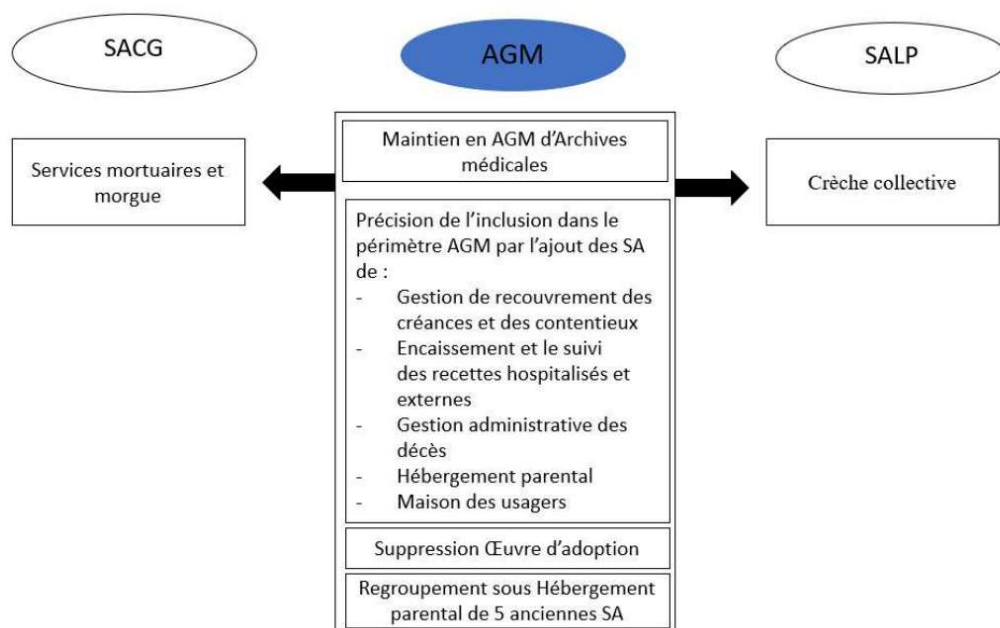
SACG

AGM

SALP

Services mortuaires et morgue

Maintien en AGM d'Archives médicales

Crèche collective

Précision de l'inclusion dans le périmètre AGM par l'ajout des SA de :
- Gestion de recouvrement des créances et des contentieux
- Encaissement et le suivi des recettes hospitalisés et externes
- Gestion administrative des décès
- Hébergement parental
- Maison des usagers

Suppression Œuvre d'adoption

Regroupement sous Hébergement parental de 5 anciennes SA